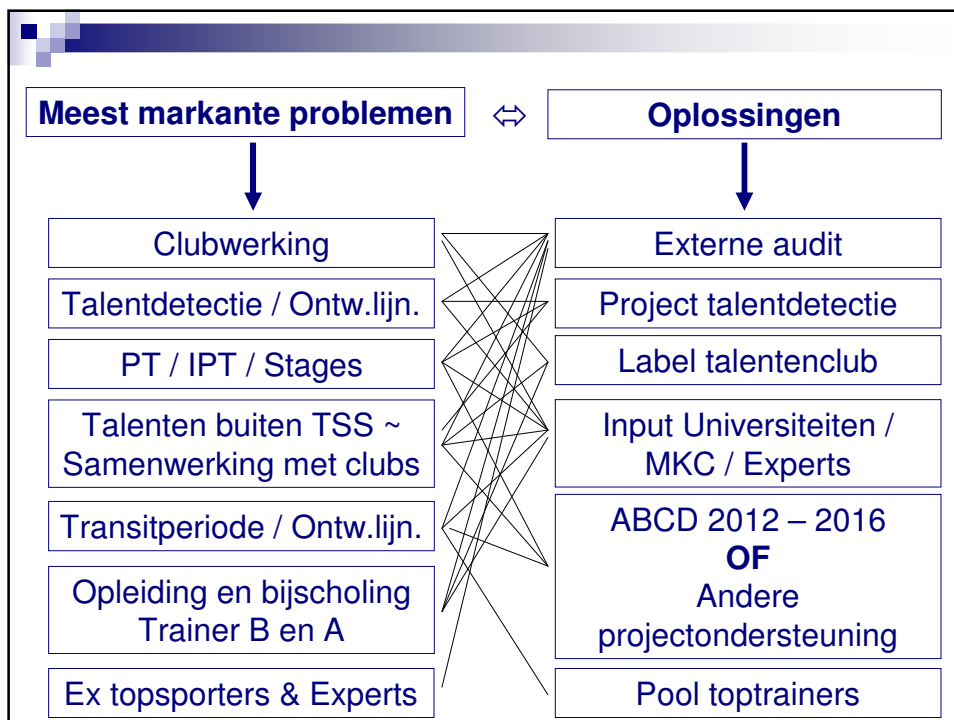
Meest markante problemen

$\Leftrightarrow$

Oplossingen

Clubwerking

Talentdetectie / Ontw.lijn.

PT / IPT / Stages

Talenten buiten TSS ~ Samenwerking met clubs

Transitperiode / Ontw.lijn.

Opleiding en bijscholing Trainer B en A

Ex topsporters & Experts

Externe audit

Project talentdetectie

Label talentenclub

Input Universiteiten / MKC / Experts

ABCD 2012 – 2016
**OF**
Andere projectondersteuning

Pool toptrainers